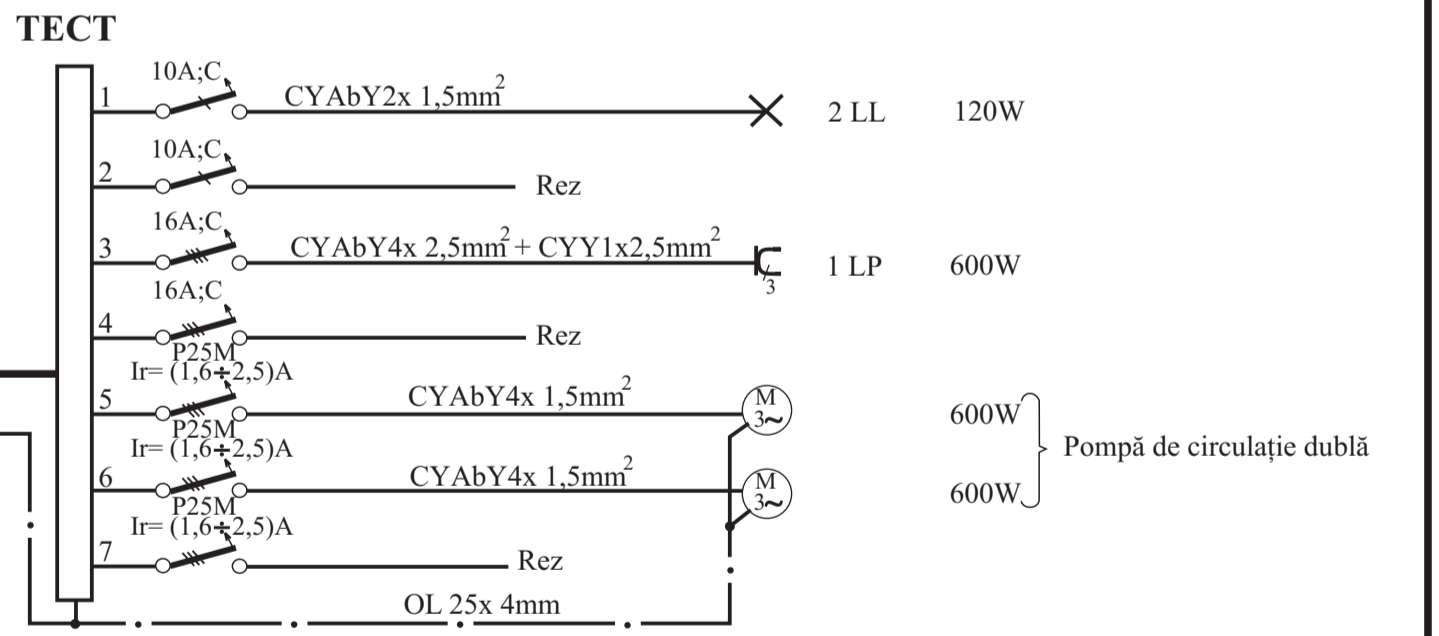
TECT

1 10A;C CYAbY2x 1,5mm$^2$ 2 LL 120W

2 10A;C Rez

3 16A;C CYAbY4x 2,5mm$^2$ + CYY1x2,5mm$^2$ 1 LP 600W

3

4 16A;C Rez

P25M
Ir= (1,6$\div$2,5)A

5 CYAbY4x 1,5mm$^2$ M 3~ 600W

P25M
Ir= (1,6$\div$2,5)A

6 CYAbY4x 1,5mm$^2$ M 3~ 600W

Pompă de circulație dublă

P25M
Ir= (1,6$\div$2,5)A

7 Rez

OL 25x 4mm